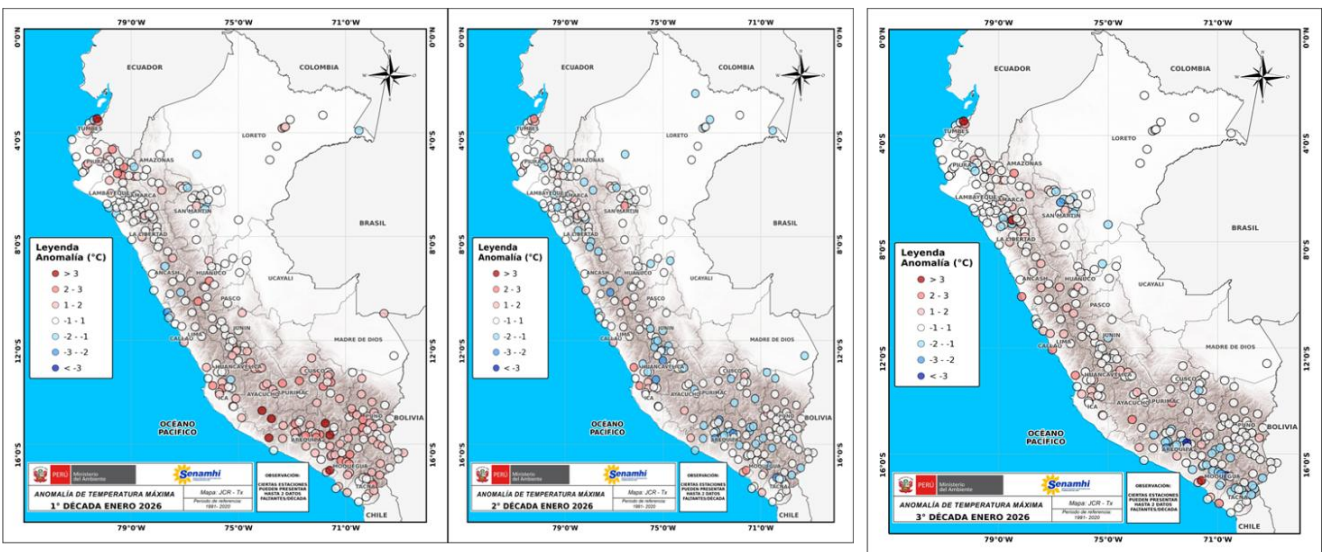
79°0'W 75°0'W 71°0'W
0°0'N 0°0'N
4°0'S 4°0'S
8°0'S 8°0'S
12°0'S 12°0'S
16°0'S 16°0'S
ECUADOR
COLOMBIA
TUMBES
PIURA
AMAZONAS
LORETO
LAMBAYEQUE
CAJAMARCA
SAN MARTIN
LA LIBERTAD
ANCASH
HUANUCO
UCAYALI
PASCO
LIMA
JUNIN
CALLAO
HUANCAVELICA
ICA
AYACUCHO
APURIMAC
CUSCO
MADRE DE DIOS
PUNO
AREQUIPA
MOQUEGUA
TACNA
BRASIL
BOLIVIA
CHILE
OCÉANO PACÍFICO
Leyenda
Anomalía (°C)
> 3
2 - 3
1 - 2
-1 - 1
-2 - -1
-3 - -2
< -3
PERÚ Ministerio del Ambiente
Senamhi
Mapa: JCR - Tx
Periodo de referencia: 1991 - 2020
OBSERVACIÓN: CIERTAS ESTACIONES PUEDEN PRESENTAR HASTA 2 DATOS FALTANTES/DÉCADA
ANOMALÍA DE TEMPERATURA MÁXIMA
1° DÉCADA ENERO 2026

79°0'W 75°0'W 71°0'W
0°0'N 0°0'N
4°0'S 4°0'S
8°0'S 8°0'S
12°0'S 12°0'S
16°0'S 16°0'S
ECUADOR
COLOMBIA
TUMBES
PIURA
AMAZONAS
LORETO
LAMBAYEQUE
CAJAMARCA
SAN MARTIN
LA LIBERTAD
ANCASH
HUANUCO
UCAYALI
PASCO
LIMA
JUNIN
CALLAO
HUANCAVELICA
ICA
AYACUCHO
APURIMAC
CUSCO
MADRE DE DIOS
BRASIL
BOLIVIA
CHILE
OCÉANO PACÍFICO
Leyenda
Anomalía (°C)
> 3
2 - 3
1 - 2
-1 - 1
-2 - -1
-3 - -2
< -3
PERÚ Ministerio del Ambiente
Senamhi
Mapa: JCR - Tx
Periodo de referencia: 1991 - 2020
OBSERVACIÓN: CIERTAS ESTACIONES PUEDEN PRESENTAR HASTA 2 DATOS FALTANTES/DÉCADA
ANOMALÍA DE TEMPERATURA MÁXIMA
2° DÉCADA ENERO 2026

79°0'W 75°0'W 71°0'W
0°0'N 0°0'N
4°0'S 4°0'S
8°0'S 8°0'S
12°0'S 12°0'S
16°0'S 16°0'S
ECUADOR
COLOMBIA
TUMBES
PIURA
AMAZONAS
LORETO
LAMBAYEQUE
CAJAMARCA
SAN MARTIN
LA LIBERTAD
ANCASH
HUANUCO
UCAYALI
PASCO
LIMA
JUNIN
CALLAO
HUANCAVELICA
ICA
AYACUCHO
APURIMAC
CUSCO
MADRE DE DIOS
PUNO
AREQUIPA
TACNA
BRASIL
BOLIVIA
CHILE
OCÉANO PACÍFICO
Leyenda
Anomalía (°C)
> 3
2 - 3
1 - 2
-1 - 1
-2 - -1
-3 - -2
< -3
PERÚ Ministerio del Ambiente
Senamhi
Mapa: JCR - Tx
Periodo de referencia: 1991 - 2020
OBSERVACIÓN: CIERTAS ESTACIONES PUEDEN PRESENTAR HASTA 2 DATOS FALTANTES/DÉCADA
ANOMALÍA DE TEMPERATURA MÁXIMA
3° DÉCADA ENERO 2026